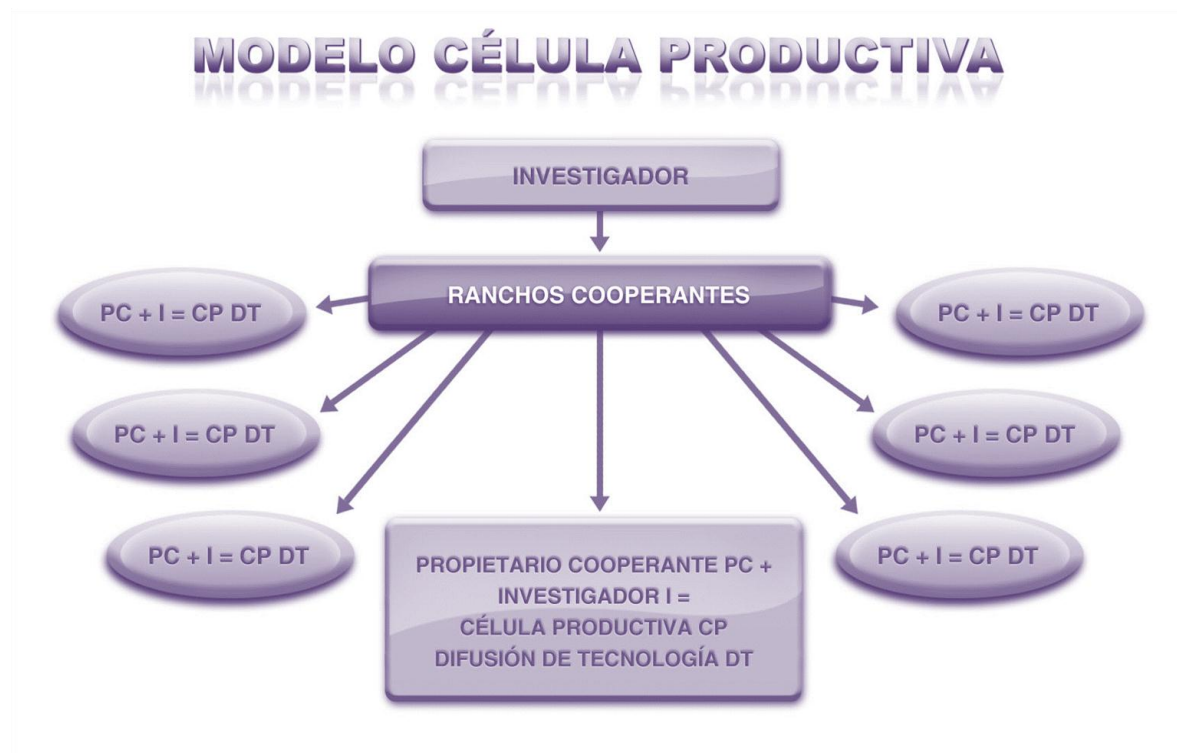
MODELO CÉLULA PRODUCTIVA

INVESTIGADOR

RANCHOS COOPERANTES

PC + I = CP DT

PC + I = CP DT

PC + I = CP DT

PC + I = CP DT

PC + I = CP DT

PC + I = CP DT

PROPIETARIO COOPERANTE PC + INVESTIGADOR I = CÉLULA PRODUCTIVA CP DIFUSIÓN DE TECNOLOGÍA DT